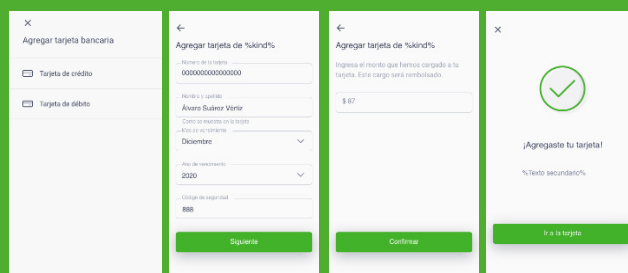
×
Agregar tarjeta bancaria

Tarjeta de crédito

Tarjeta de débito

←
Agregar tarjeta de %kind%

Número de la tarjeta
0000000000000000

Nombre y apellido
Álvaro Suárez Vörör
Como se muestra en la tarjeta

Mes de vencimiento
Diciembre

Año de vencimiento
2020

Código de seguridad
888

Siguiente

←
Agregar tarjeta de %kind%

Ingresa el monto que hemos cargado a tu tarjeta. Este cargo será reembolsado.

$ 87

Confirmar

×

¡Agregaste tu tarjeta!

%Texto secundario%

Ir a la tarjeta